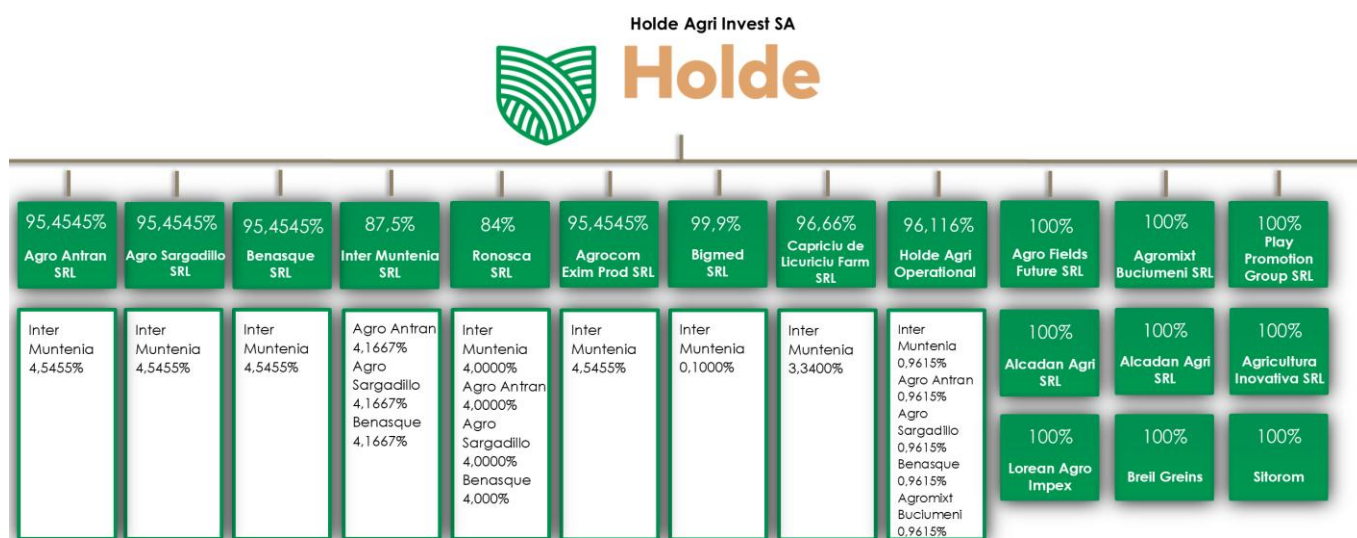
Holde Agri Invest SA

Holde

| 95,4545% Agro Antran SRL | 95,4545% Agro Sargadillo SRL | 95,4545% Benasque SRL | 87,5% Inter Muntenia SRL | 84% Ronosca SRL | 95,4545% Agrocom Exim Prod SRL | 99,9% Bigmed SRL | 96,66% Capriciu de Licuriciu Farm SRL | 96,116% Holde Agri Operational | 100% Agro Fields Future SRL | 100% Agromixt Buciumeni SRL | 100% Play Promotion Group SRL |
|---|---|---|---|---|---|---|---|---|---|---|---|
| Inter Muntenia 4,5455% | Inter Muntenia 4,5455% | Inter Muntenia 4,5455% | Agro Antran 4,1667% Agro Sargadillo 4,1667% Benasque 4,1667% | Inter Muntenia 4,0000% Agro Antran 4,0000% Agro Sargadillo 4,0000% Benasque 4,000% | Inter Muntenia 4,5455% | Inter Muntenia 0,1000% | Inter Muntenia 3,3400% | Inter Muntenia 0,9615% Agro Antran 0,9615% Agro Sargadillo 0,9615% Benasque 0,9615% Agromixt Buciumeni 0,9615% | 100% Alcadan Agri SRL | 100% Alcadan Agri SRL | 100% Agricultura Inovativa SRL |
| | | | | | | | | | 100% Lorean Agro Impex | 100% Breil Greins | 100% Sitorom |